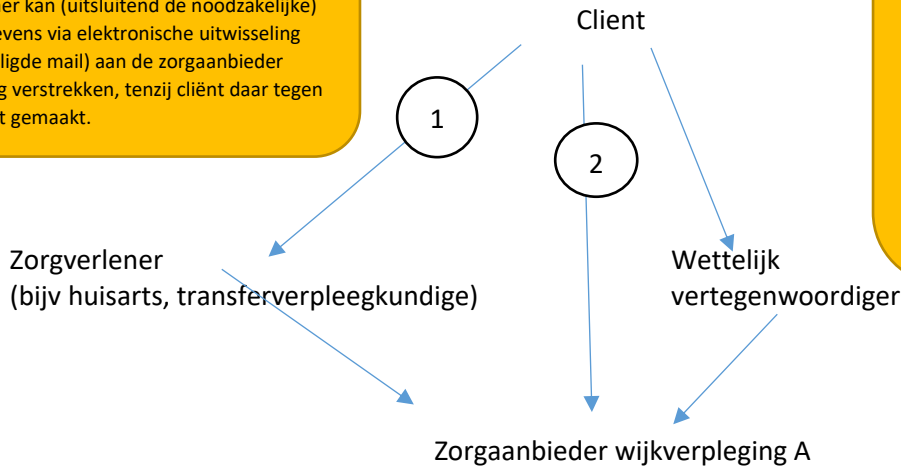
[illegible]er kan (uitsluitend de noodzakelijke) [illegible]evens via elektronische uitwisseling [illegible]ligde mail) aan de zorgaanbieder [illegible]g verstrekken, tenzij cliënt daar tegen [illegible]t gemaakt.

Client

1

2

Zorgverlener
(bijv huisarts, transferverpleegkundige)

Wettelijk
vertegenwoordiger

Zorgaanbieder wijkverpleging A